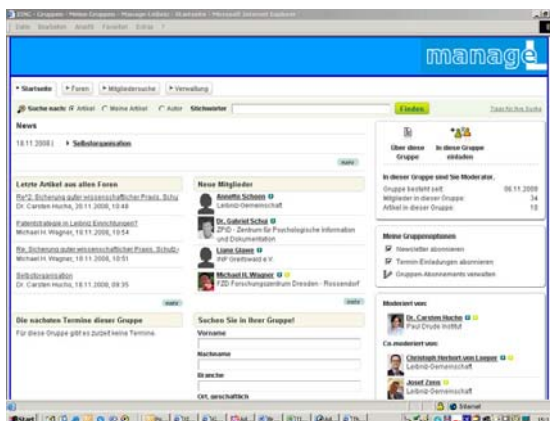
EDNC - Gruppen - Meine Gruppen - Manage-Leibniz - Startseite - Microsoft Internet Explorer

Datei Bearbeiten Ansicht Favoriten Extras ?

manage

Startseite | Foren | Mitgliedersuche | Verwaltung

Suche nach: Artikel Meine Artikel Autor Stichwörter Finden Tipps für Ihre Suche

News

18.11.2008 | Selbstorganisation

mehr

Über diese Gruppe | In diese Gruppe einladen

In dieser Gruppe sind Sie Moderator.

Gruppe besteht seit: 06.11.2008
Mitglieder in dieser Gruppe: 34
Artikel in dieser Gruppe: 10

Letzte Artikel aus allen Foren

Re^2: Sicherung guter wissenschaftlicher Praxis. Schu
Dr. Carsten Huchs, 20.11.2008, 10:48

Patentstrategie in Leibniz Einrichtungen?
Michael H. Wagner, 19.11.2008, 10:54

Re: Sicherung guter wissenschaftlicher Praxis. Schulz-
Michael H. Wagner, 19.11.2008, 10:51

Selbstorganisation
Dr. Carsten Huchs, 18.11.2008, 09:35

mehr

Neue Mitglieder

Annette Schoen
Leibniz-Gemeinschaft

Dr. Gabriel Schui
ZPID - Zentrum für Psychologische Information und Dokumentation

Liane Glawe
INP Greifswald e.V.

Michael H. Wagner
FZD Forschungszentrum Dresden - Rossendorf

mehr

Meine Gruppenoptionen

Newsletter abonnieren
Termin-Einladungen abonnieren
Gruppen Abonnements verwalten

Die nächsten Termine dieser Gruppe

Für diese Gruppe gibt es zurzeit keine Termine.

Suchen Sie in Ihrer Gruppe!

Vorname

Nachname

Branche

Ort, geschäftlich

Moderiert von:

Dr. Carsten Huchs
Paul Drude Institut

Co-moderiert von:

Christoph Herbort von Loeper
Leibniz-Gemeinschaft

Josef Zens
Leibniz-Gemeinschaft

Internet

Start